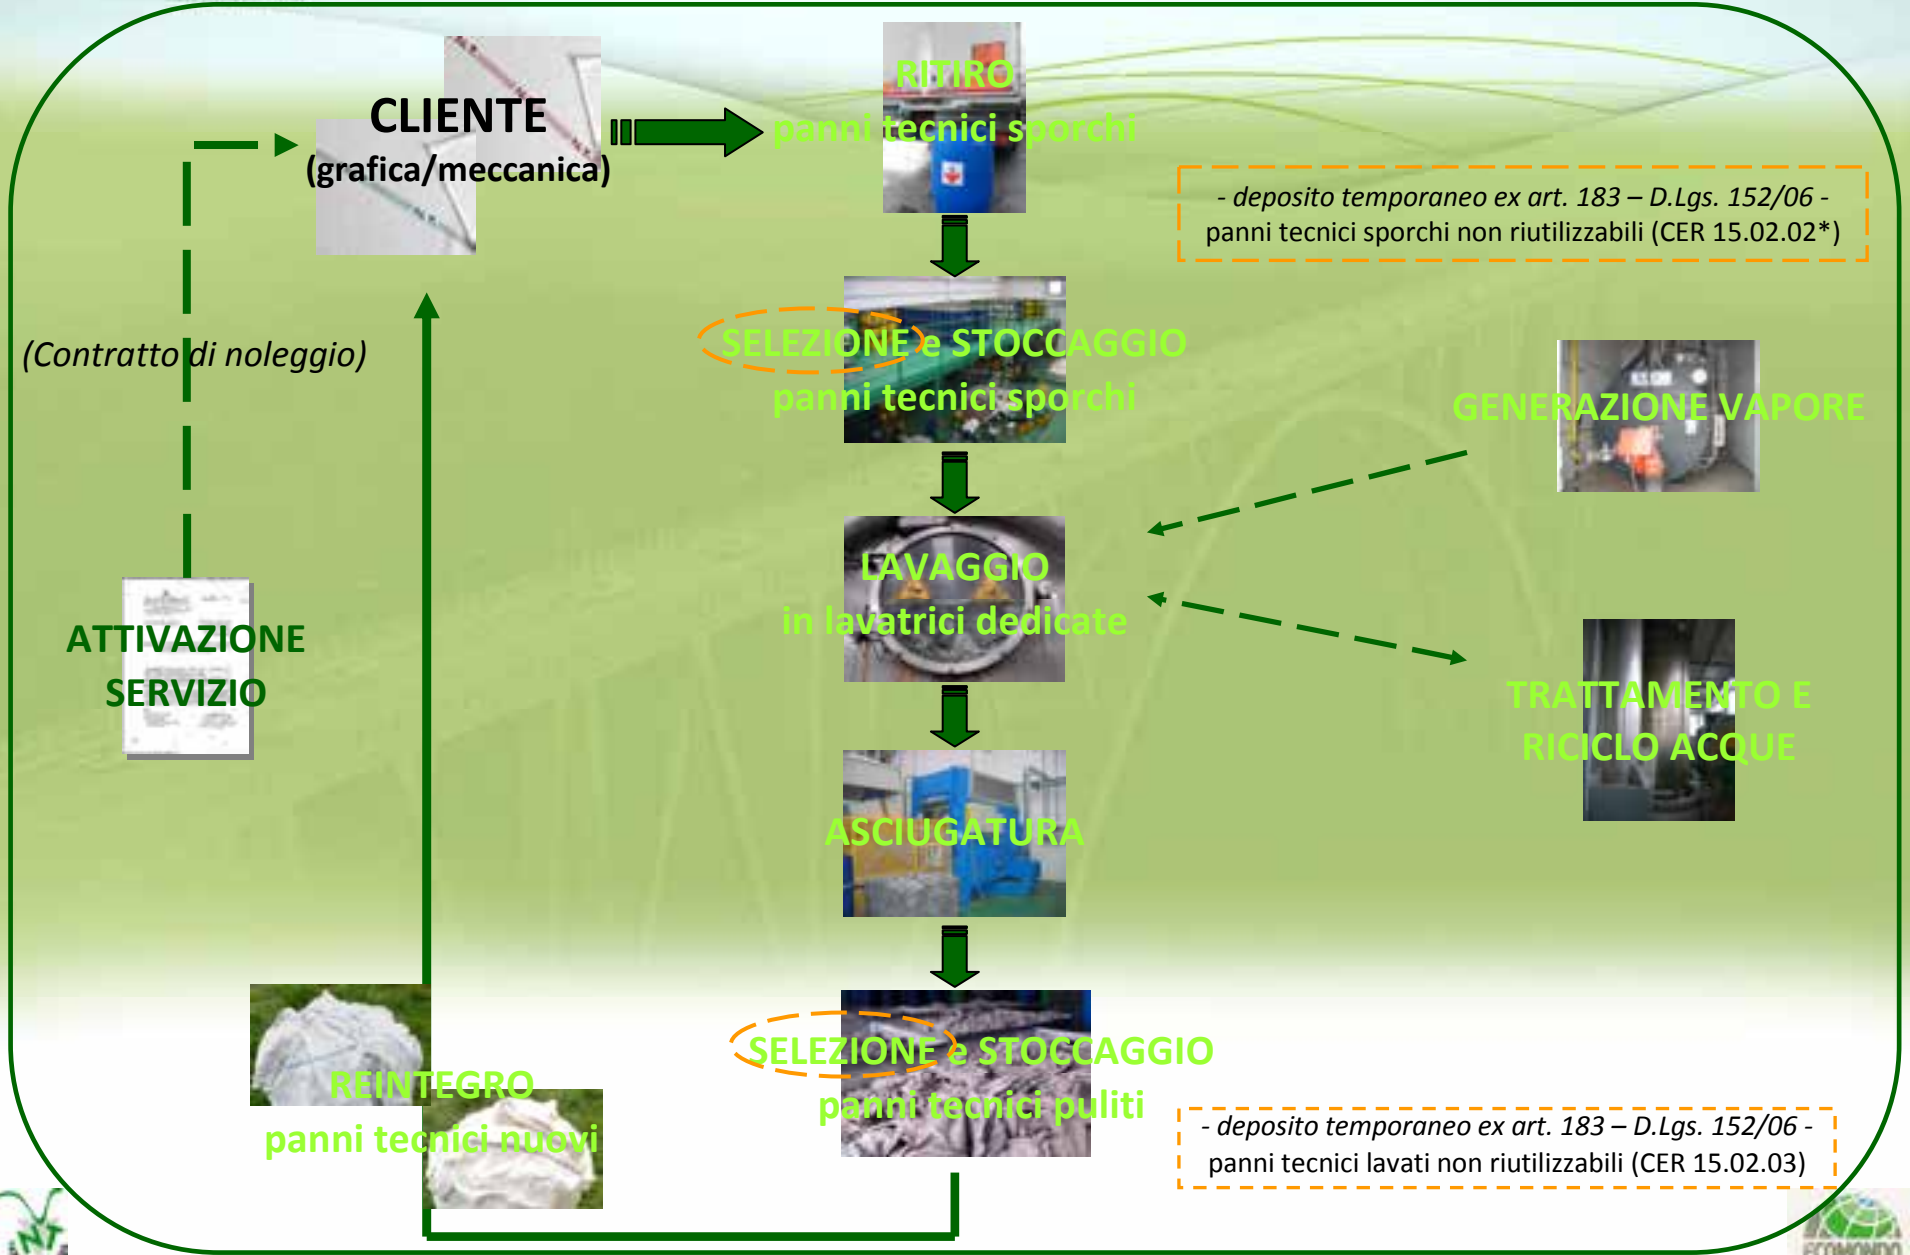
CLIENTE
(grafica/meccanica)

RITIRO
panni tecnici sporchi

- deposito temporaneo ex art. 183 – D.Lgs. 152/06 -
panni tecnici sporchi non riutilizzabili (CER 15.02.02*)

(Contratto di noleggio)

SELEZIONE e STOCCAGGIO
panni tecnici sporchi

GENERAZIONE VAPORE

LAVAGGIO
in lavatrici dedicate

ATTIVAZIONE
SERVIZIO

TRATTAMENTO E
RICICLO ACQUE

ASCIUGATURA

SELEZIONE e STOCCAGGIO
panni tecnici puliti

REINTEGRO
panni tecnici nuovi

- deposito temporaneo ex art. 183 – D.Lgs. 152/06 -
panni tecnici lavati non riutilizzabili (CER 15.02.03)